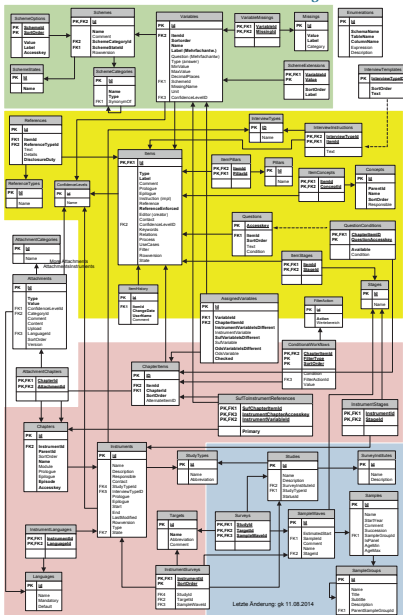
SchemeOptions
PK Id
FK1 SchemeId
SortOrder
Value
Label
Accesskey

Schemes
PK,FK1 Id
Name
Comment
FK2 SchemeCategoryId
SchemeStateId
FK1 Rowversion

Variables
PK Id
FK1 ItemId
SortOrder
Name
Label (Mehrfachantw.)
Question (Mehrfachantw.)
Type (Answer)
Minvalue
MaxValue
DecimalPlaces
SchemeId
MissingName
Unit
FK3 ConfidenceLevelID

VariableMissings
PK,FK1 VariableId
PK,FK2 MissingId

Missings
PK Id
Value
Label
Category

Enumerations
PK Id
SchemaName
TableName
ColumnName
Expression
Description

SchemeStates
PK Id
Name

SchemeCategories
PK Id
Name
Type
FK1 SynonymOf

SchemeExtensions
PK,FK1 VariableId
Value
SortOrder
Label

InterviewTemplates
PK Id
SortOrder
Text

References
PK Id
FK1 ItemId
FK2 ReferenceTypeId
Text
Details
DescribeDuty

InterviewTypes
PK Id
Name

InterviewInstructions
PK,FK1 InterviewTypeId
PK,FK2 ItemId
Text

Items
PK,FK1 Id
Type
Label
Comment
Prologue
Epilogue
Instruction (Impl)
Reference
ReferenceRational
Editor (creator)
Contact
ConfidenceLevelID
Keywords
Relations
Process
LiveCases
Filter
Rowversion
State

ItemPillars
PK,FK2 ItemId
PK,FK1 PillarId

Pillars
PK Id
Name

ItemConcepts
PK,FK1 ItemId
PK,FK2 ConceptId

Concepts
PK Id
ParentId
Name
SortOrder
Responsible

ReferenceTypes
PK Id
Name

ConfidenceLevels
PK Id
Name

Questions
PK Accesskey
FK1 ItemId
SortOrder
Text
Condition

QuestionConditions
PK ChapterItemId
PK QuestionAccesskey
Available
Condition

AttachmentCategories
PK Id
Name

Attachments
PK Id
Type
Value
FK1 ConfidenceLevelId
Comment
Description
Content
Upload
FK2 LanguageId
SortOrder
Version

ItemHistory
PK Id
FK1 ItemId
ChangeDate
UserName
Comment

AssignedVariables
PK Id
FK4 VariableId
FK1 ChapterItemId
FK2 InstrumentVariableDifferent
InstrumentVariable
SuVariableIsDifferent
SuVariable
OsisVariableIsDifferent
OsisVariable
Checked

ShellStages
PK,FK1 ItemId
PK,FK2 StageId

FilterAction
PK Id
Action
Weiterbesch

IStages
PK Id
Name

ConditionalWorkflows
PK,FK1 ChapterItemId
FilterTitle
SortOrder
FK2 FilterActionId
Value

AttachmentChapters
PK,FK1 ChapterId
PK,FK2 AttachmentId

ChapterItems
PK Id
FK2 ItemId
FK1 ChapterId
SortOrder
AlternativeItemID

SuFToInstrumentReferences
PK SuFChapterItemId
PK InstrumentChapterAccesskey
PK InstrumentVariableId
Primary

InstrumentStages
PK InstrumentId
PK StageId

Chapters
PK Id
FK1 InstrumentId
ParentId
SortOrder
Name
Module
Prologue
Epilogue
Episode
Accesskey

Instruments
PK Id
Name
Description
Responsible
Status
FK3 StudyTypeId
FK1 InterviewTypeId
Prologue
Epilogue
Start
End
LastModified
Rowversion
Type
State

StudyTypes
PK Id
Name
Abbreviation

Studies
PK Id
Name
Description
SurveyInstitution
StudyTypeId

SurveyInstitutes
PK Id
Name

Samples
PK Id
Name
StartYear
Comment
Succession
ParentSampleGroupId
isPanel
AgeMin
AgeMax

InstrumentLanguages
PK,FK1 InstrumentId
PK,FK2 LanguageId

Targets
PK Id
Name
Abbreviation
Comment

Surveys
PK,FK1 StudyId
PK,FK2 TargetId
PK,FK3 SampleWaveId

SampleWaves
PK Id
EstimatedStart
Begin
End
Name
StageId

Languages
PK Id
Name
Mandatory
Default

InstrumentSurveys
PK,FK1 InstrumentId
SortOrder
FK4 StudyId
FK2 TargetId
SampleWaveId

SampleGroups
PK Id
Name
Title
Subtitle
Description
ParentSampleGroupId

Letzte Änderung: gk 11.08.2014